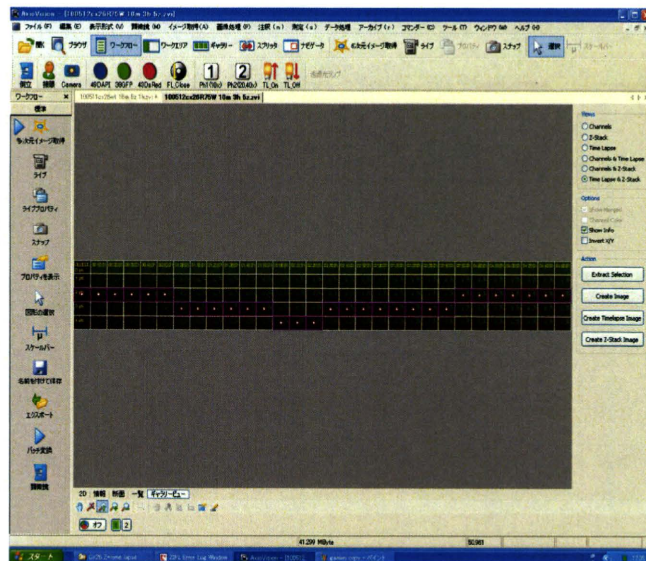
AxioVision - [100512x20R75W 10m 3h 5z.zvi]
ファイル(F) 編集(E) 表示形式(V) 開始値(W) イメージ取得(A) 画像処理(P) 注釈(n) 測定(s) データ処理 アーカイブ(r) コマンダー(C) ツール(T) ウィンドウ(W) ヘルプ(H)
開く ブラウザ ワークフロー ワークエリア ギャラリー スプリット ナビゲータ 6次元イメージ取得 ライブ プロパティ スナップ 選択 スケールバー
開始 撮影 Camera 480DAPI 380GFP 480dsRed FL C/lose Ph1(10x) Ph2(20,40x) TL On TL Off 透過光ランプ
ワークフロー 100512x20R75W 10m 3h 5z.zvi
標準
多次元イメージ取得
ライブ
ライブプロパティ
スナップ
プロパティを表示
回転の選択
スケールバー
名前を付けて保存
エクスポート
バッチ変換
開始値
Views
Channels
Z-Stack
Time Lapse
Channels & Time Lapse
Channels & Z-Stack
Time Lapse & Z-Stack
Options
Show Ranges
Channel Color
Show Info
Invert X/Y
Action
Extract Selection
Create Image
Create Timelapse Image
Create Z-Stack Image
2D 情報 特徴 一覧 ギャラリービュー
オフ 2
41.299 MByte
50.981
スタート